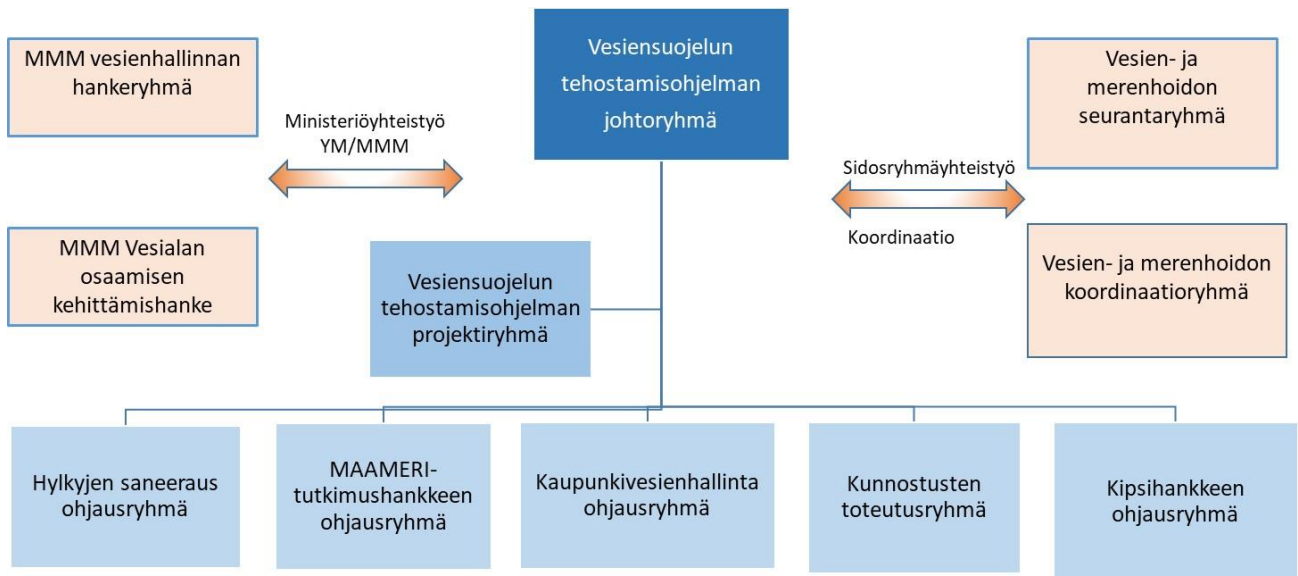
MMM vesienhallinnan hankeryhmä

Ministeriöyhteistyö YM/MMM

MMM Vesialan osaamisen kehittämishanke

Vesiensuojelun tehostamisohjelman johtoryhmä

Vesiensuojelun tehostamisohjelman projektiryhmä

Vesien- ja merenhoidon seurantaryhmä

Sidosryhmäyhteistyö

Koordinaatio

Vesien- ja merenhoidon koordinaatioryhmä

Hylkyjen saneeraus ohjausryhmä

MAAMERI-tutkimushankkeen ohjausryhmä

Kaupunkivesienhallinta ohjausryhmä

Kunnostusten toteutusryhmä

Kipsihankkeen ohjausryhmä